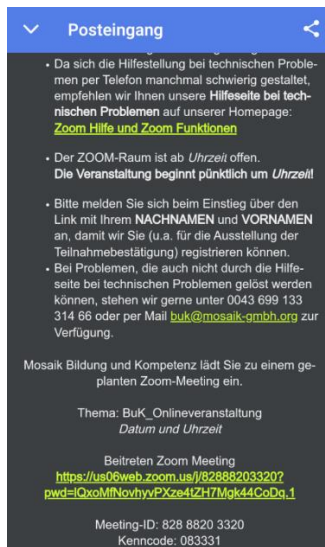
Posteingang

• Da sich die Hilfestellung bei technischen Problemen per Telefon manchmal schwierig gestaltet, empfehlen wir Ihnen unsere **Hilfeseite bei technischen Problemen** auf unserer Homepage: Zoom Hilfe und Zoom Funktionen

• Der ZOOM-Raum ist ab *Uhrzeit* offen. **Die Veranstaltung beginnt pünktlich um *Uhrzeit*!**

• Bitte melden Sie sich beim Einstieg über den Link mit Ihrem **NACHNAMEN** und **VORNAMEN** an, damit wir Sie (u.a. für die Ausstellung der Teilnahmebestätigung) registrieren können.
• Bei Problemen, die auch nicht durch die Hilfeseite bei technischen Problemen gelöst werden können, stehen wir gerne unter 0043 699 133 314 66 oder per Mail buk@mosaik-gmbh.org zur Verfügung.

Mosaik Bildung und Kompetenz lädt Sie zu einem geplanten Zoom-Meeting ein.

Thema: BuK_Onlineveranstaltung
*Datum und Uhrzeit*

Beitreten Zoom Meeting
https://us06web.zoom.us/j/82888203320?pwd=lQxoMfNovhyvPXze4tZH7Mgk44CoDq.1

Meeting-ID: 828 8820 3320
Kenncode: 083331